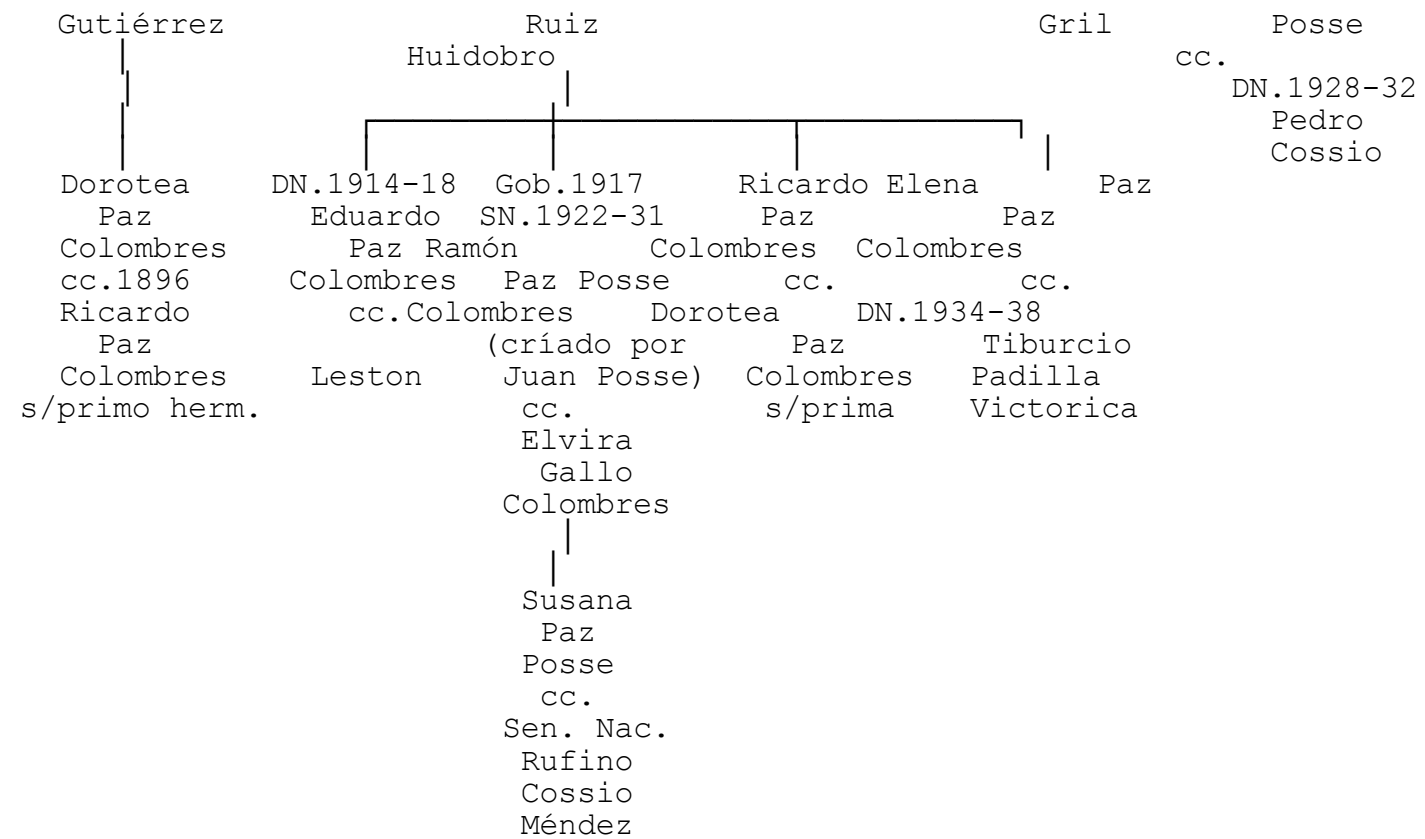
Gutiérrez Ruiz Gril Posse
Huidobro cc.
DN.1928-32
Pedro
Cossio

Dorotea DN.1914-18 Gob.1917 Ricardo Elena Paz
Paz Eduardo SN.1922-31 Paz Paz
Colombres Paz Ramón Colombres Colombres
cc.1896 Colombres Paz Posse cc. cc.
Ricardo cc.Colombres Dorotea DN.1934-38
Paz (críado por Paz Tiburcio
Colombres Leston Juan Posse) Colombres Padilla
s/primo herm. cc. s/prima Victorica
Elvira
Gallo
Colombres

Susana
Paz
Posse
cc.
Sen. Nac.
Rufino
Cossio
Méndez